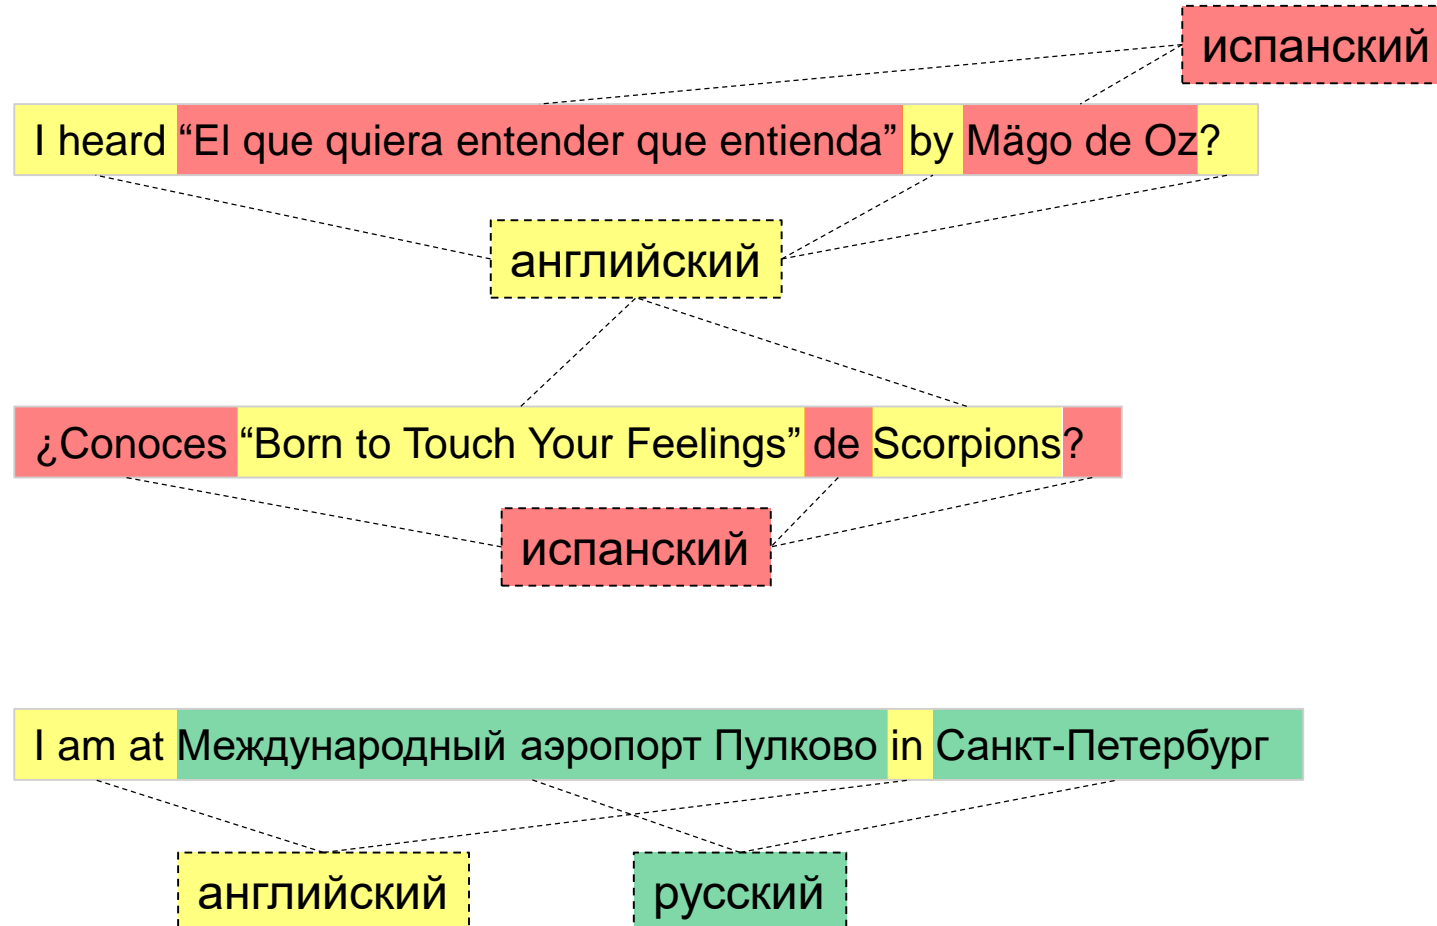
испанский

I heard “El que quiera entender que entienda” by Mägo de Oz?

английский

¿Conoces “Born to Touch Your Feelings” de Scorpions?

испанский

I am at Международный аэропорт Пулково in Санкт-Петербург

английский

русский